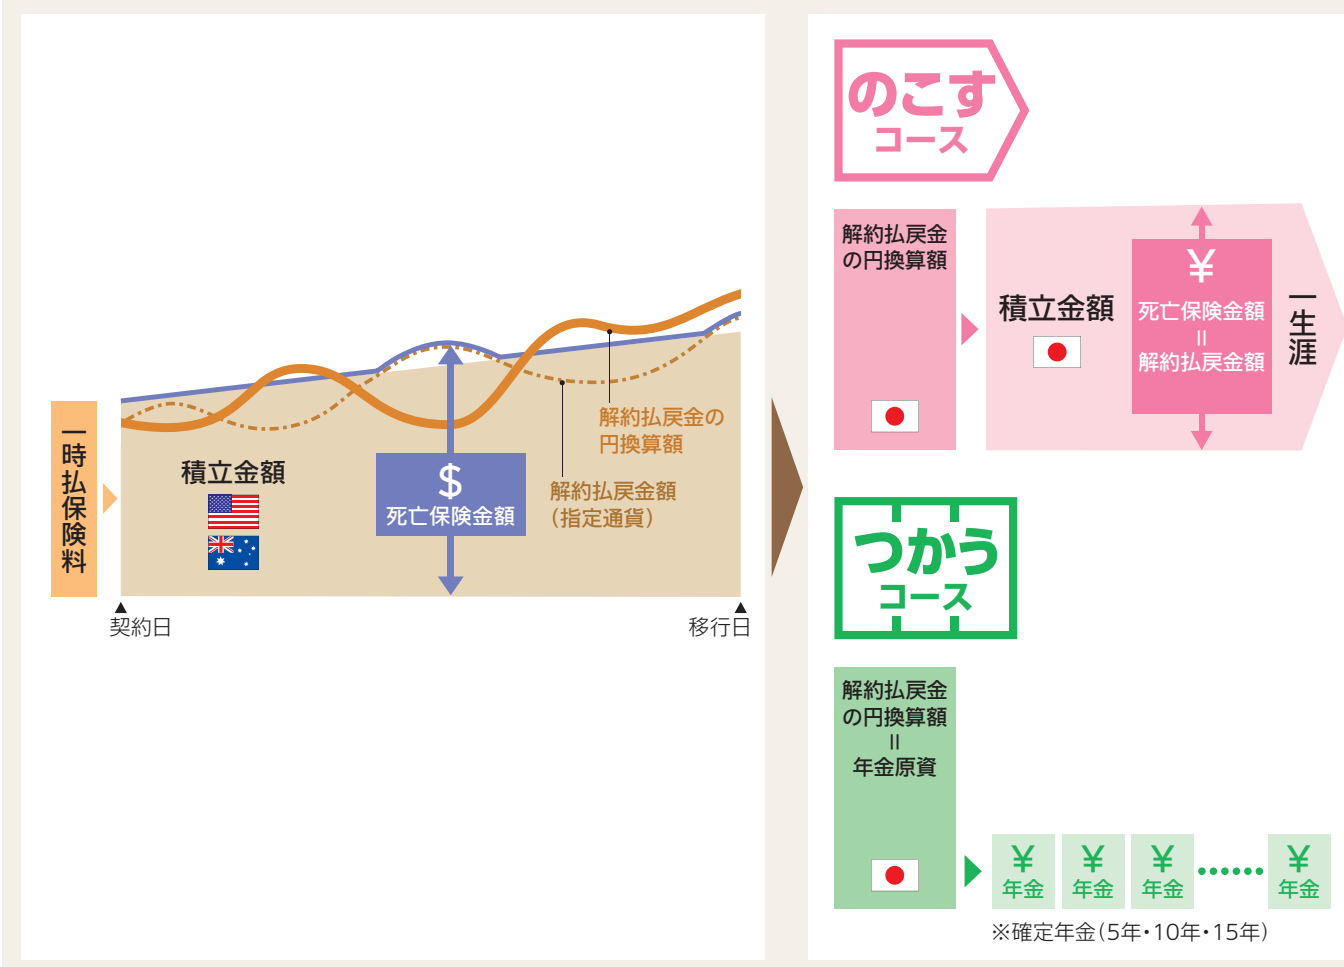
一時払保険料

積立金額

$
死亡保険金額

解約払戻金の円換算額

解約払戻金額（指定通貨）

契約日

移行日

のこすコース

解約払戻金の円換算額

積立金額

¥
死亡保険金額
=
解約払戻金額

一生涯

つかうコース

解約払戻金の円換算額
=
年金原資

¥
年金

¥
年金

¥
年金

¥
年金

※確定年金（5年・10年・15年）